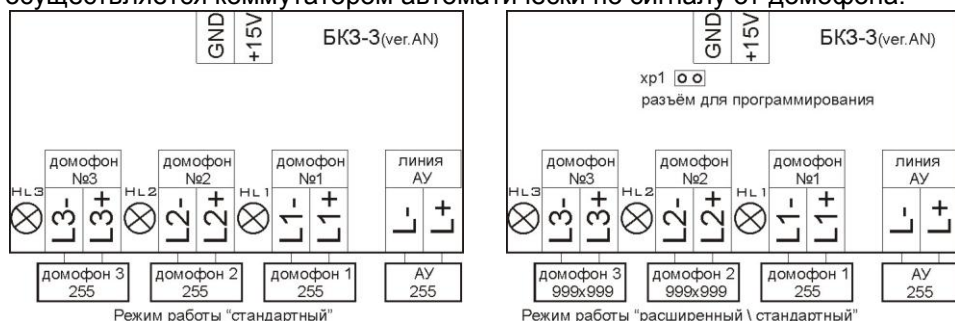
осуществляется коммутатором автоматически по сигналу от домофона.

GND +15V БКЗ-3(ver.AN)

HL3 домофон №3 L3- L3+ HL2 домофон №2 L2- L2+ HL1 домофон №1 L1- L1+ линия АУ L- L+

домофон 3 255 домофон 2 255 домофон 1 255 АУ 255

Режим работы "стандартный"

GND +15V БКЗ-3(ver.AN)

xp1

разъём для программирования

HL3 домофон №3 L3- L3+ HL2 домофон №2 L2- L2+ HL1 домофон №1 L1- L1+ линия АУ L- L+

домофон 3 999x999 домофон 2 999x999 домофон 1 255 АУ 255

Режим работы "расширенный \ стандартный"